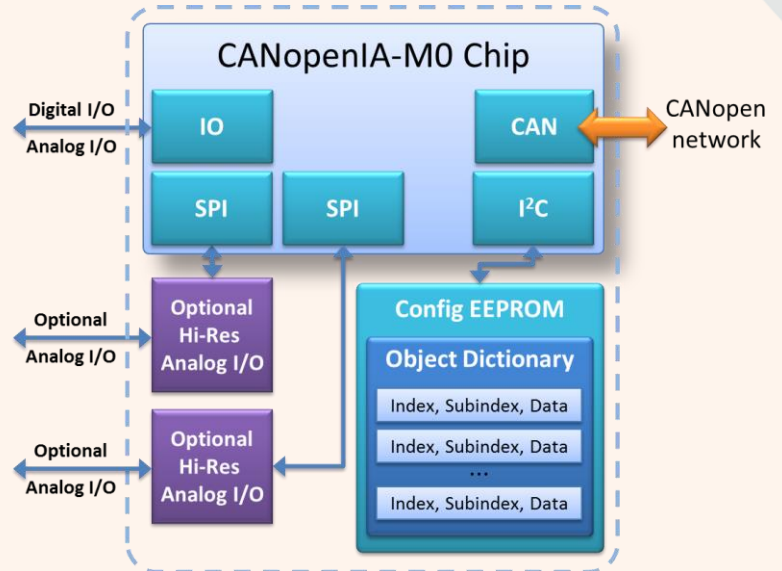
CANopenIA-M0 Chip

Digital I/O
Analog I/O

IO

CAN

CANopen network

SPI

SPI

$I^2C$

Optional
Analog I/O

Optional Hi-Res Analog I/O

Config EEPROM

Object Dictionary

Index, Subindex, Data

Index, Subindex, Data

...

Index, Subindex, Data

Optional
Analog I/O

Optional Hi-Res Analog I/O